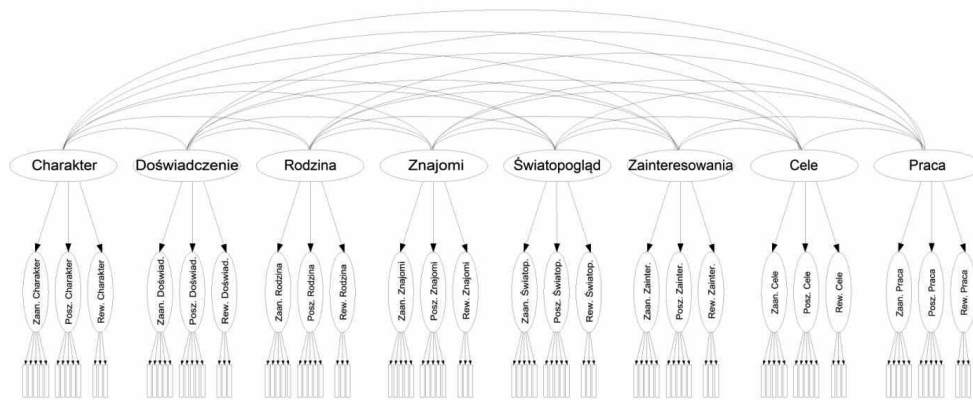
Charakter
Doświadczenie
Rodzina
Znajomi
Światopogląd
Zainteresowania
Cele
Praca

Zaan. Charakter
Posz. Charakter
Rew. Charakter
Zaan. Doświad.
Posz. Doświad.
Rew. Doświad.
Zaan. Rodzina
Posz. Rodzina
Rew. Rodzina
Zaan. Znajomi
Posz. Znajomi
Rew. Znajomi
Zaan. Światop.
Posz. Światop.
Rew. Światop.
Zaan. Zainter.
Posz. Zainter.
Rew. Zainter.
Zaan. Cele
Posz. Cele
Rew. Cele
Zaan. Praca
Posz. Praca
Rew. Praca